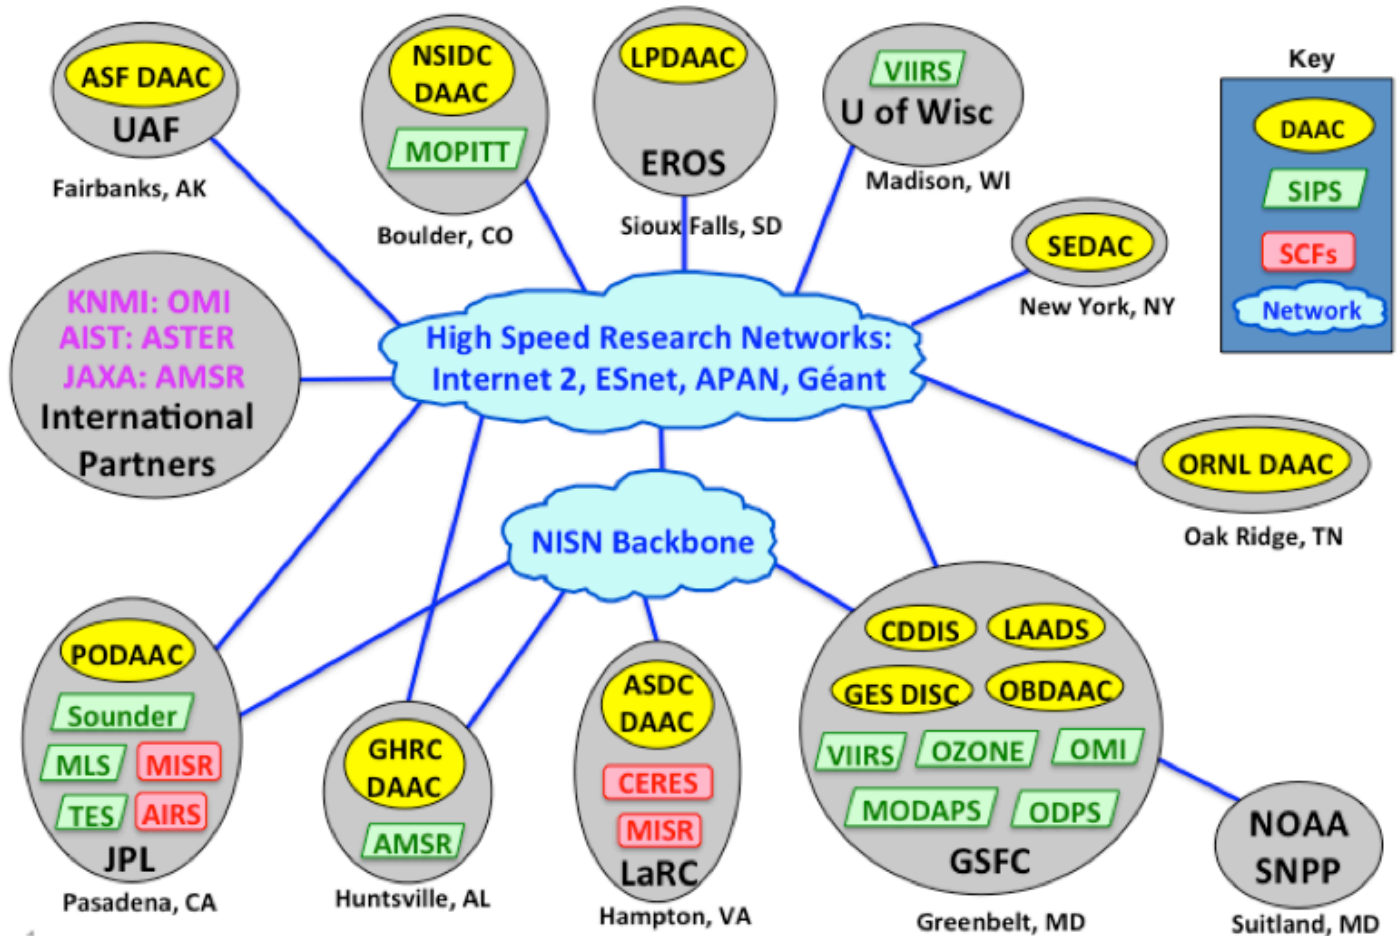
ASF DAAC
UAF
Fairbanks, AK

NSIDC DAAC
MOPITT
Boulder, CO

LPDAAC
EROS
Sioux Falls, SD

VIIRS
U of Wisc
Madison, WI

Key
DAAC
SIPS
SCFs
Network

SEDAC
New York, NY

KNMI: OMI
AIST: ASTER
JAXA: AMSR
International Partners

High Speed Research Networks: Internet 2, ESnet, APAN, Géant

ORNL DAAC
Oak Ridge, TN

NISN Backbone

PODAAC
Sounder
MLS
MISR
TES
AIRS
JPL
Pasadena, CA

GHRC DAAC
AMSR
Huntsville, AL

ASDC DAAC
CERES
MISR
LaRC
Hampton, VA

CDDIS
LAADS
GES DISC
OBDAAC
VIIRS
OZONE
OMI
MODAPS
ODPS
GSFC
Greenbelt, MD

NOAA SNPP
Suitland, MD